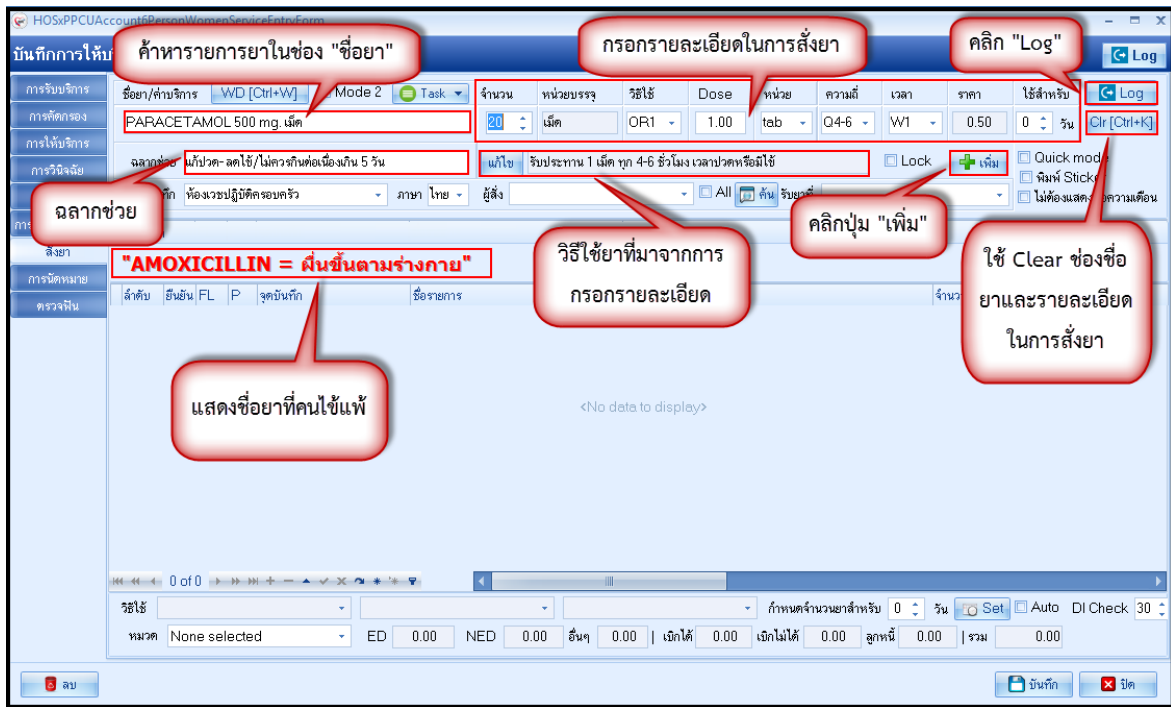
HOSxPPCUAccount6PersonWomenServiceEntryForm

บันทึกการให้บ

ค้หารายการยาในช่อง "ชื่อยา"

กรอกรายละเอียดในการสั่งยา

คลิก "Log"

Log

การรับบริการ
การคัดกรอง
การให้บริการ
การวินิจฉัย
สั่งยา
การนัดหมาย
ตรวจฟัน

ชื่อยา/ค่าบริการ WD [Ctrl+W] Mode 2 Task

| จำนวน | หน่วยบรรจุ | วิธีใช้ | Dose | หน่วย | ความถี่ | เวลา | ราคา | ใช้สำหรับ |
|---|---|---|---|---|---|---|---|---|
| 20 | เม็ด | OR1 | 1.00 | tab | Q4-6 | W1 | 0.50 | 0 วัน |

Log
Clr [Ctrl+K]

PARACETAMOL 500 mg. เม็ด

ฉลากช่วย แก้ปวด- ลดไข้/ไม่ควรกินต่อเนื่องเกิน 5 วัน

แก้ไข รับประทาน 1 เม็ด ทุก 4-6 ชั่วโมง เวลาปวดหรือมีไข้

Lock เพิ่ม

Quick mode
พิมพ์ Sticker
ไม่ต้องแสดง ความเตือน

ฉลากช่วย

ห้องเวชปฏิบัติครอบครัว ภาษา ไทย ผู้สั่ง All ค้น รับยาที่

คลิกปุ่ม "เพิ่ม"

วิธีใช้ยาที่มาจากการกรอกรายละเอียด

ใช้ Clear ช่องชื่อยาและรายละเอียดในการสั่งยา

"AMOXICILLIN = ผื่นขึ้นตามร่างกาย"

ลำดับ ยืนยัน FL P จุดบันทึก ชื่อรายการ จำนว

แสดงชื่อยาที่คนไข้แพ้

<No data to display>

0 of 0

วิธีใช้ กำหนดจำนวนยาสำหรับ 0 วัน Set Auto DI Check 30

หมวด None selected ED 0.00 NED 0.00 อื่นๆ 0.00 | เบิกได้ 0.00 เบิกไม่ได้ 0.00 ลูกหนี้ 0.00 | รวม 0.00

ลบ

บันทึก ปิด